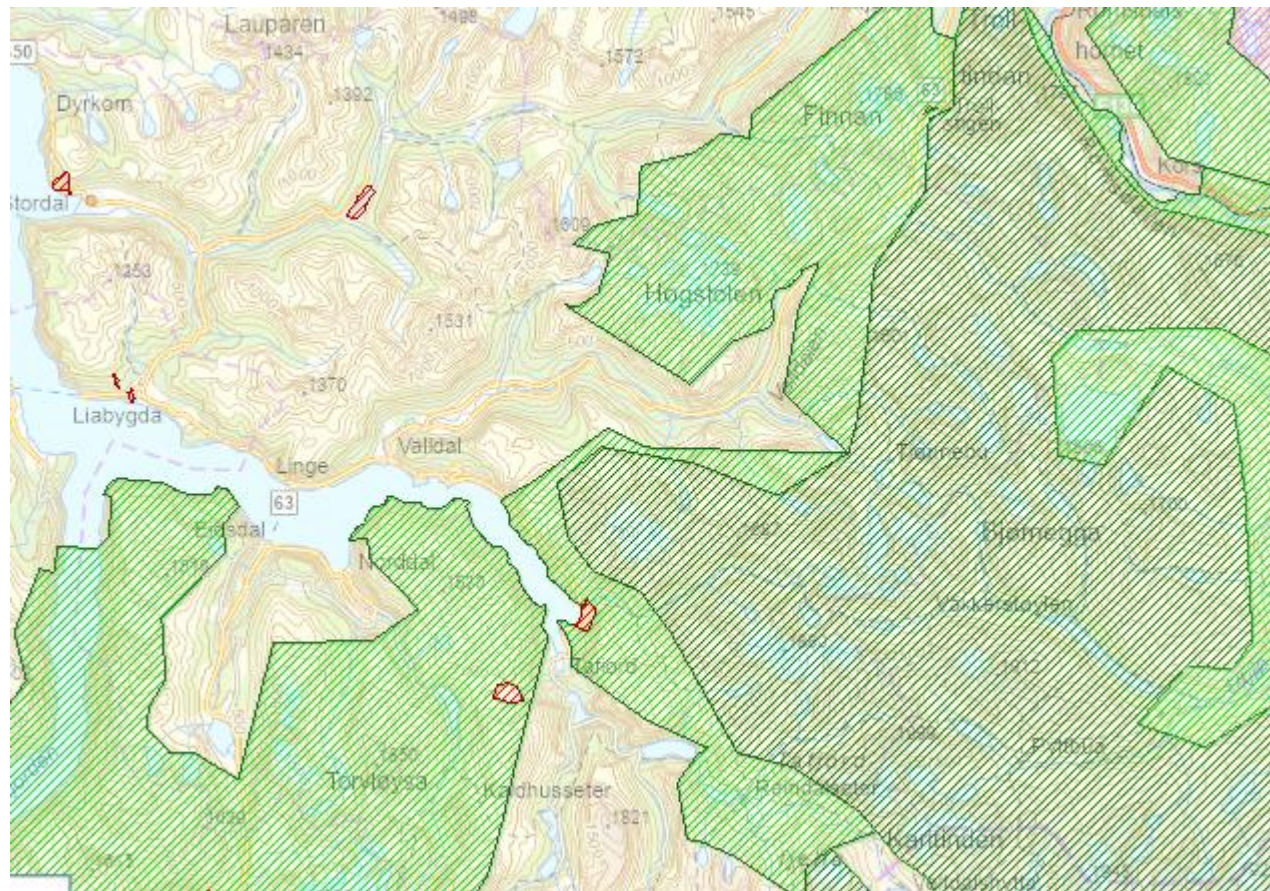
Lauparen
1434
1498
1545
1572
650
Dyrkorn
1392
Finnan
63
Stordal
1609
1353
Hogstolen
1531
1370
Liabygda
Valldal
Linge
63
Tarreoy
Bjørnegga
Eidsdal
Norddal
Vakkerstøylen
Tafjord
Torvløysa
Kaldhusseter
1821
Reindalseter